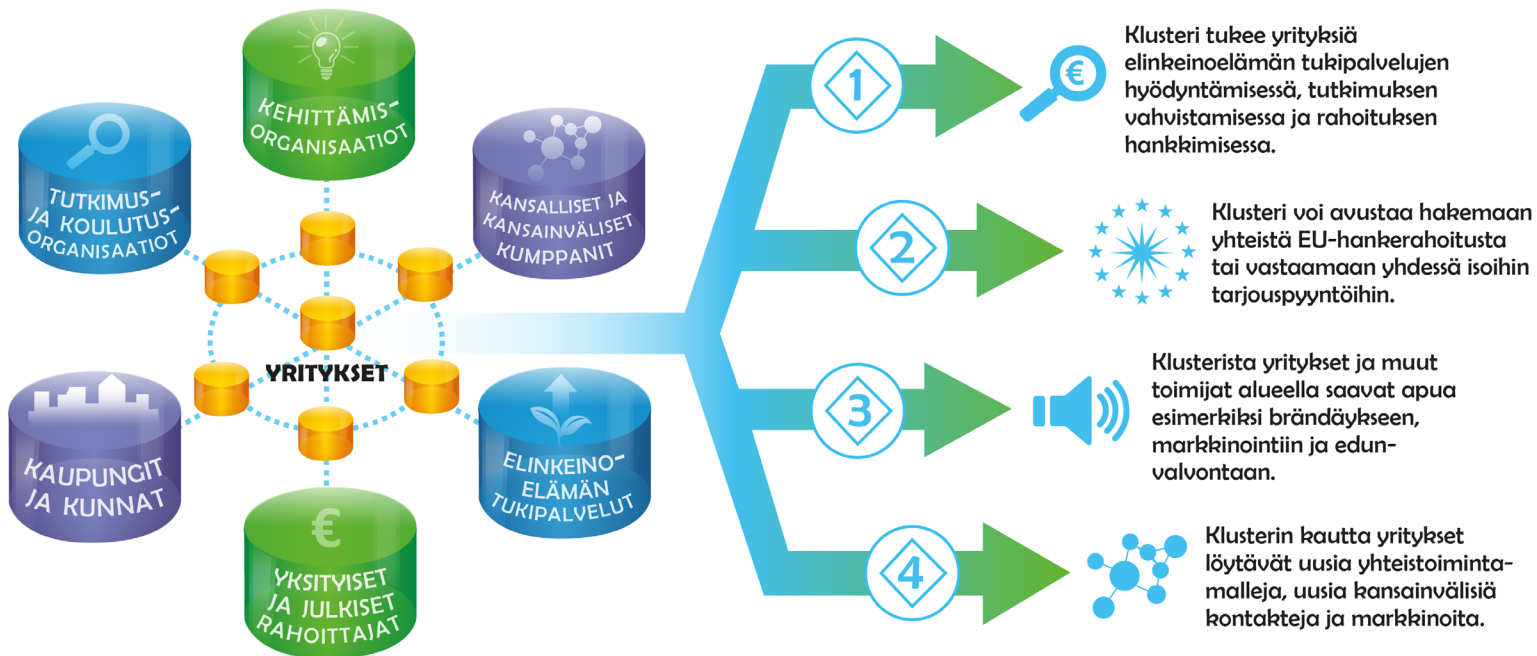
KEHITTÄMISORGANISAATIOT

TUTKIMUS- JA KOULUTUSORGANISAATIOT

KANSALLISET JA KANSAINVÄLISET KUMPPANIT

YRITYKSET

KAUPUNGIT JA KUNNAT

ELINKEINOELÄMÄN TUKIPALVELUT

€

YKSITYISET JA JULKISET RAHOITTAJAT

1

€

Klusteri tukee yrityksiä elinkeinoelämän tukipalvelujen hyödyntämisessä, tutkimuksen vahvistamisessa ja rahoituksen hankkimisessa.

2

Klusteri voi avustaa hakemaan yhteistä EU-hankerahoitusta tai vastaamaan yhdessä isoihin tarjouspyyntöihin.

3

Klusterista yritykset ja muut toimijat alueella saavat apua esimerkiksi brändäykseen, markkinointiin ja edunvalvontaan.

4

Klusterin kautta yritykset löytävät uusia yhteistoimintamalleja, uusia kansainvälisiä kontakteja ja markkinoita.